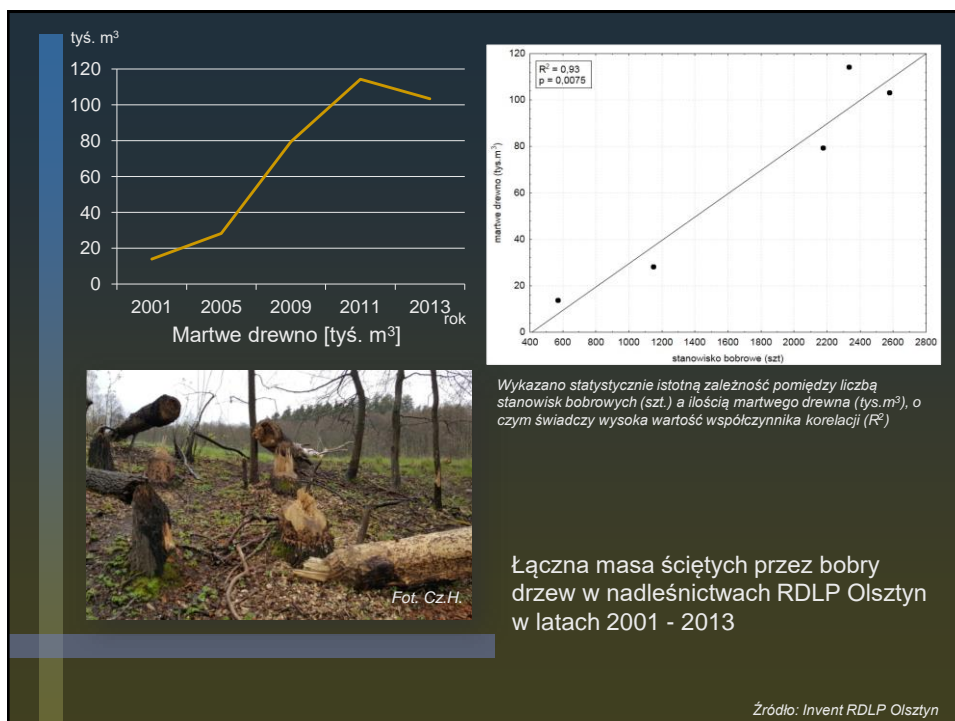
tyś. m$^3$

120
100
80
60
40
20
0

2001 2005 2009 2011 2013 rok

Martwe drewno [tyś. m$^3$]

$R^2 = 0,93$
p = 0,0075

120
100
80
60
40
20
0

martwe drewno (tys.m$^3$)

400 600 800 1000 1200 1400 1600 1800 2000 2200 2400 2600 2800

stanowisko bobrowe (szt)

Wykazano statystycznie istotną zależność pomiędzy liczbą stanowisk bobrowych (szt.) a ilością martwego drewna (tys.m$^3$), o czym świadczy wysoka wartość współczynnika korelacji ($R^2$)

Fot. Cz.H.

Łączna masa ściętych przez bobry drzew w nadleśnictwach RDLP Olsztyn w latach 2001 - 2013

Źródło: Invent RDLP Olsztyn